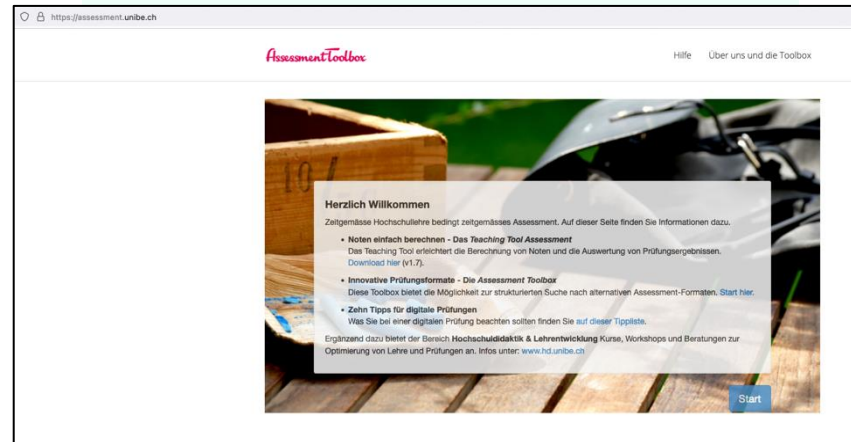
https://assessment.unibe.ch

AssessmentToolbox

Hilfe Über uns und die Toolbox

10

Herzlich Willkommen

Zeitgemässe Hochschullehre bedingt zeitgemässes Assessment. Auf dieser Seite finden Sie Informationen dazu.

- **Noten einfach berechnen - Das *Teaching Tool Assessment***
Das Teaching Tool erleichtert die Berechnung von Noten und die Auswertung von Prüfungsergebnissen. Download hier (v1.7).

- **Innovative Prüfungsformate - Die *Assessment Toolbox***
Diese Toolbox bietet die Möglichkeit zur strukturierten Suche nach alternativen Assessment-Formaten. Start hier.

- **Zehn Tipps für digitale Prüfungen**
Was Sie bei einer digitalen Prüfung beachten sollten finden Sie auf dieser Tippliste.

Ergänzend dazu bietet der Bereich **Hochschuldidaktik & Lehrentwicklung** Kurse, Workshops und Beratungen zur Optimierung von Lehre und Prüfungen an. Infos unter: www.hd.unibe.ch

Start